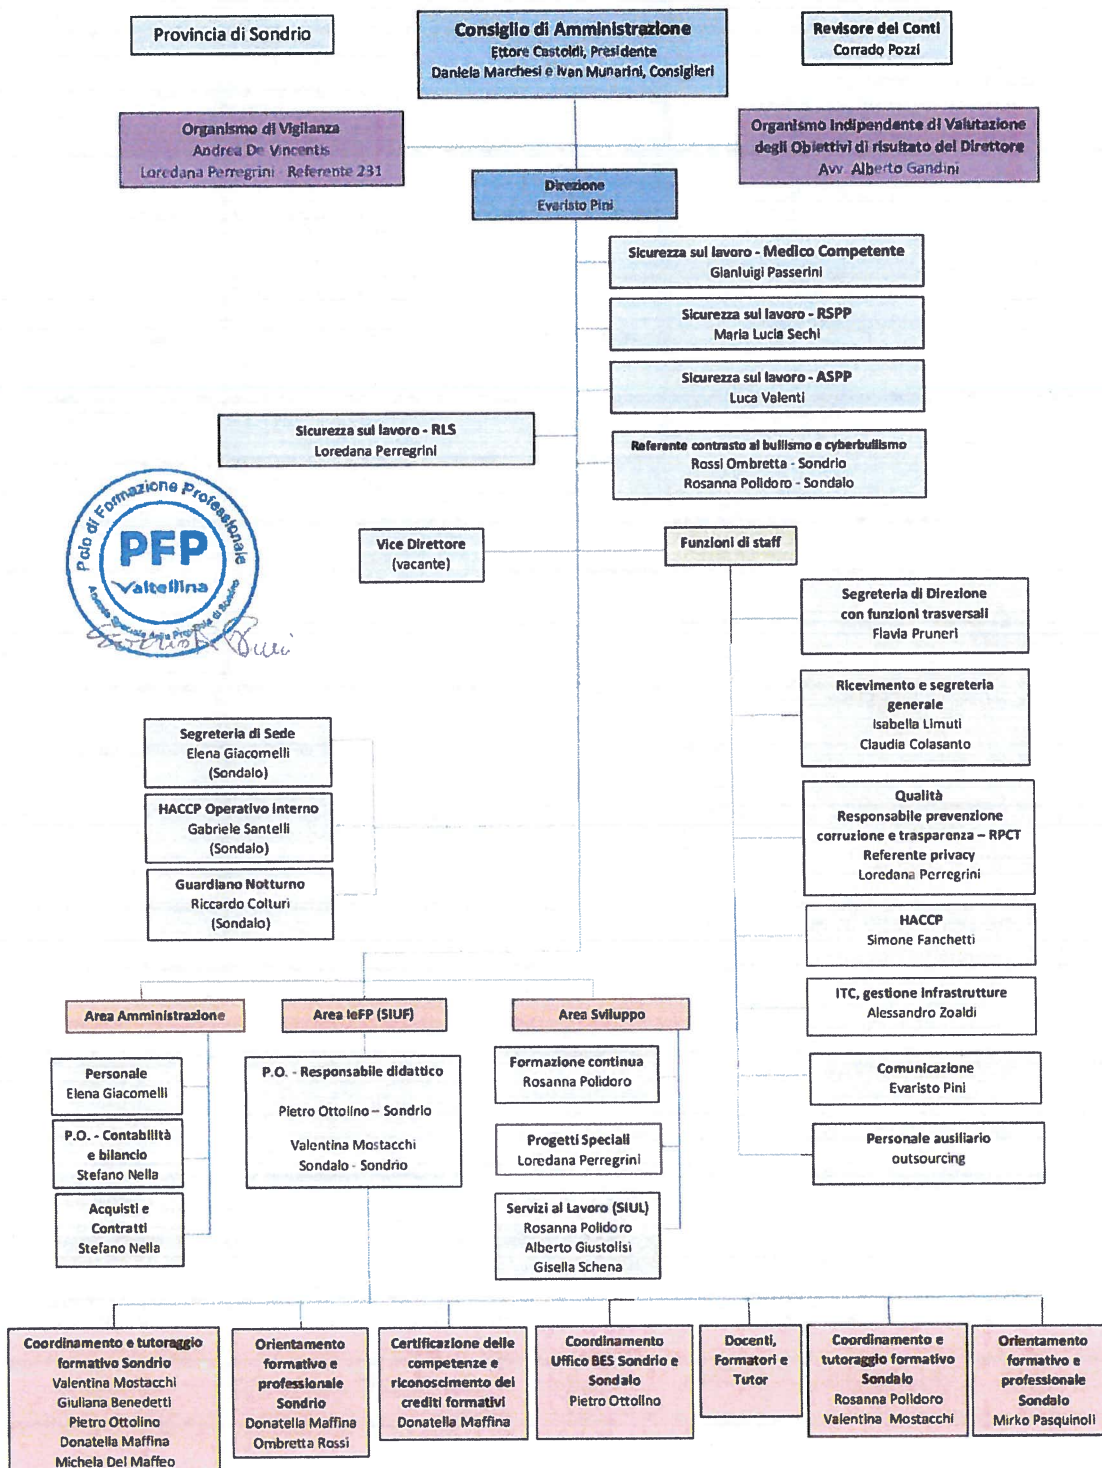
Provincia di Sondrio

Consiglio di Amministrazione
Ettore Castoldi, Presidente
Daniela Marchesi e Ivan Munarini, Consiglieri

Revisore dei Conti
Corrado Pozzi

Organismo di Vigilanza
Andrea De Vincentis
Loredana Perregrini - Referente 231

Organismo Indipendente di Valutazione degli Obiettivi di risultato del Direttore
Avv. Alberto Gandini

Direzione
Evaristo Pini

Sicurezza sul lavoro - Medico Competente
Gianluigi Passerini

Sicurezza sul lavoro - RSPP
Maria Lucia Sechi

Sicurezza sul lavoro - ASPP
Luca Valenti

Sicurezza sul lavoro - RLS
Loredana Perregrini

Referente contrasto al bullismo e cyberbullismo
Rossi Ombretta - Sondrio
Rosanna Polidoro - Sondalo

Polo di Formazione Professionale
PFP
Valtellina
Azienda Speciale della Provincia di Sondrio

Vice Direttore
(vacante)

Funzioni di staff

Segreteria di Direzione con funzioni trasversali
Flavia Pruneri

Ricevimento e segreteria generale
Isabella Limuti
Claudia Colasanto

Qualità
Responsabile prevenzione corruzione e trasparenza – RPCT
Referente privacy
Loredana Perregrini

HACCP
Simone Fanchetti

ITC, gestione infrastrutture
Alessandro Zoaldi

Comunicazione
Evaristo Pini

Personale ausiliario
outsourcing

Segreteria di Sede
Elena Giacomelli
(Sondalo)

HACCP Operativo interno
Gabriele Santelli
(Sondalo)

Guardiano Notturno
Riccardo Colturi
(Sondalo)

Area Amministrazione

Personale
Elena Giacomelli

P.O. - Contabilità e bilancio
Stefano Nella

Acquisti e Contratti
Stefano Nella

Area IeFP (SIUF)

P.O. - Responsabile didattico

Pietro Ottolino – Sondrio

Valentina Mostacchi
Sondalo - Sondrio

Area Sviluppo

Formazione continua
Rosanna Polidoro

Progetti Speciali
Loredana Perregrini

Servizi al Lavoro (SIUL)
Rosanna Polidoro
Alberto Giustolisi
Gisella Schena

Coordinamento e tutoraggio formativo Sondrio
Valentina Mostacchi
Giuliana Benedetti
Pietro Ottolino
Donatella Maffina
Michela Del Maffeo

Orientamento formativo e professionale Sondrio
Donatella Maffina
Ombretta Rossi

Certificazione delle competenze e riconoscimento dei crediti formativi
Donatella Maffina

Coordinamento Uffico BES Sondrio e Sondalo
Pietro Ottolino

Docenti, Formatori e Tutor

Coordinamento e tutoraggio formativo Sondalo
Rosanna Polidoro
Valentina Mostacchi

Orientamento formativo e professionale Sondalo
Mirko Pasquinoli